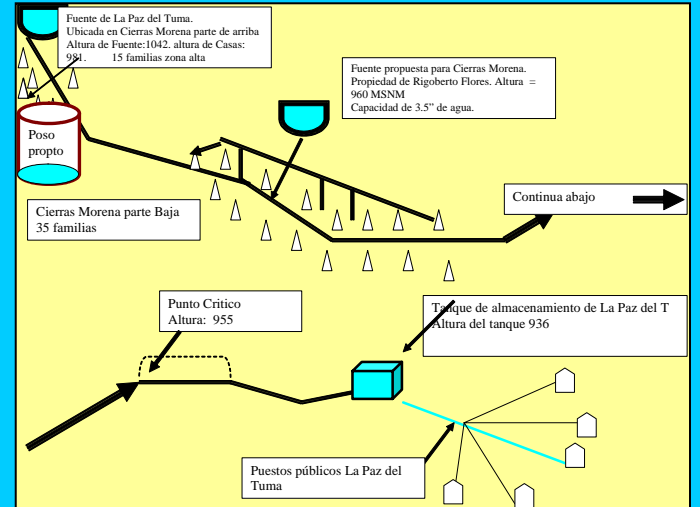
Fuente de La Paz del Tuma.
Ubicada en Cierras Morena parte de arriba
Altura de Fuente:1042. altura de Casas: 981. 15 familias zona alta

Fuente propuesta para Cierras Morena. Propiedad de Rigoberto Flores. Altura = 960 MSNM
Capacidad de 3.5" de agua.

Poso propto

Cierras Morena parte Baja
35 familias

Continua abajo

Punto Critico
Altura: 955

Tanque de almacenamiento de La Paz del T
Altura del tanque 936

Puestos públicos La Paz del Tuma